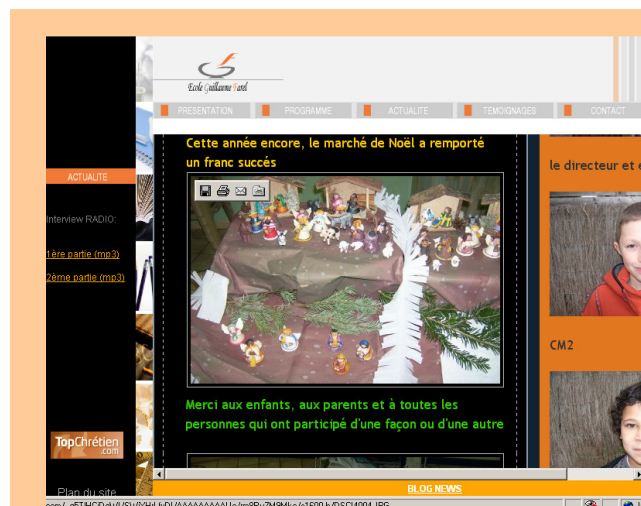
Ecole Guillaume Farel

PRESENTATION
PROGRAMME
ACTUALITE
TEMOIGNAGES
CONTACT

ACTUALITE

Interview RADIO:

1ère partie (mp3)

2ème partie (mp3)

TopChrétien
.com

Plan du site

Cette année encore, le marché de Noël a remporté un franc succès

Merci aux enfants, aux parents et à toutes les personnes qui ont participé d'une façon ou d'une autre

le directeur et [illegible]

CM2

BLOG NEWS